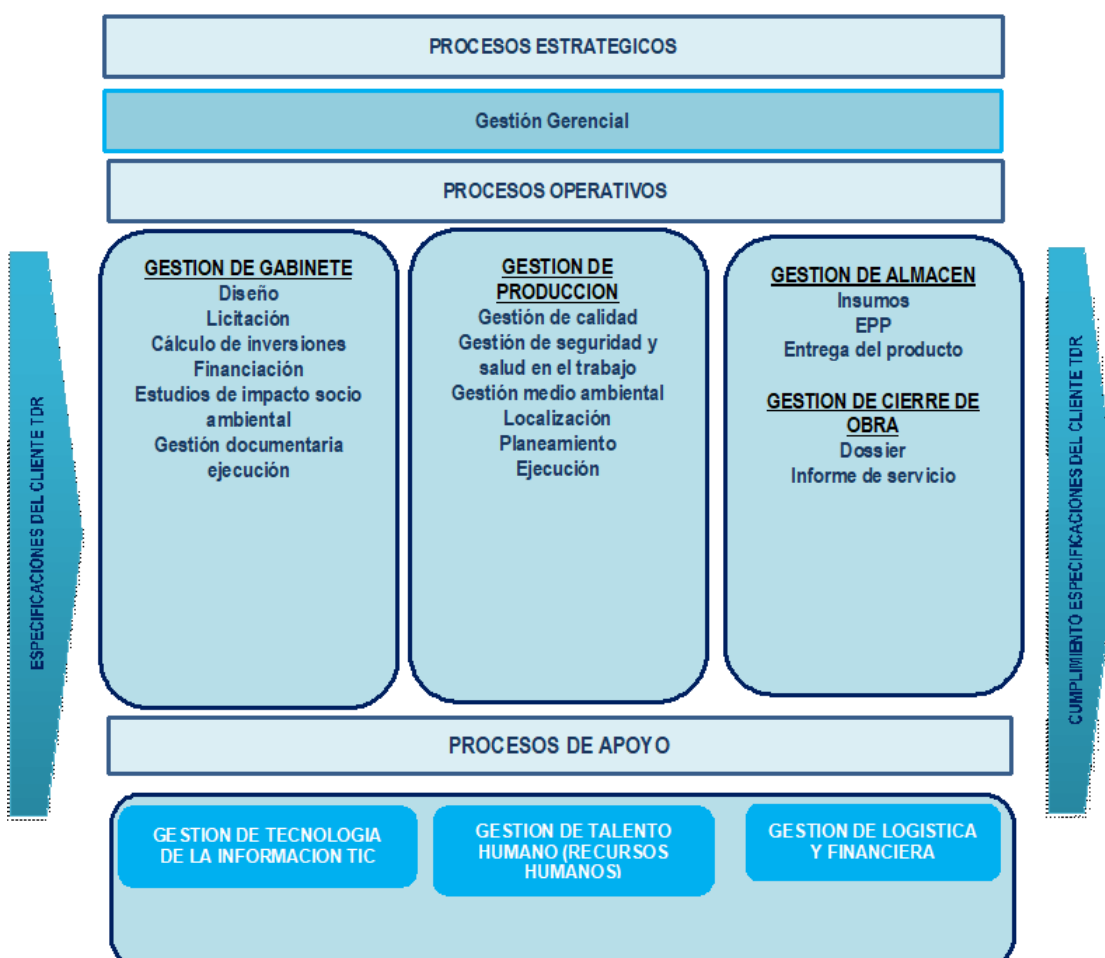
PROCESOS ESTRATEGICOS

Gestión Gerencial

PROCESOS OPERATIVOS

ESPECIFICACIONES DEL CLIENTE TDR

GESTION DE GABINETE
Diseño
Licitación
Cálculo de inversiones
Financiación
Estudios de impacto socio ambiental
Gestión documentaria
ejecución

GESTION DE PRODUCCION
Gestión de calidad
Gestión de seguridad y salud en el trabajo
Gestión medio ambiental
Localización
Planeamiento
Ejecución

GESTION DE ALMACEN
Insumos
EPP
Entrega del producto

GESTION DE CIERRE DE OBRA
Dossier
Informe de servicio

CUMPLIMIENTO ESPECIFICACIONES DEL CLIENTE TDR

PROCESOS DE APOYO

GESTION DE TECNOLOGIA DE LA INFORMACION TIC

GESTION DE TALENTO HUMANO (RECURSOS HUMANOS)

GESTION DE LOGISTICA Y FINANCIERA